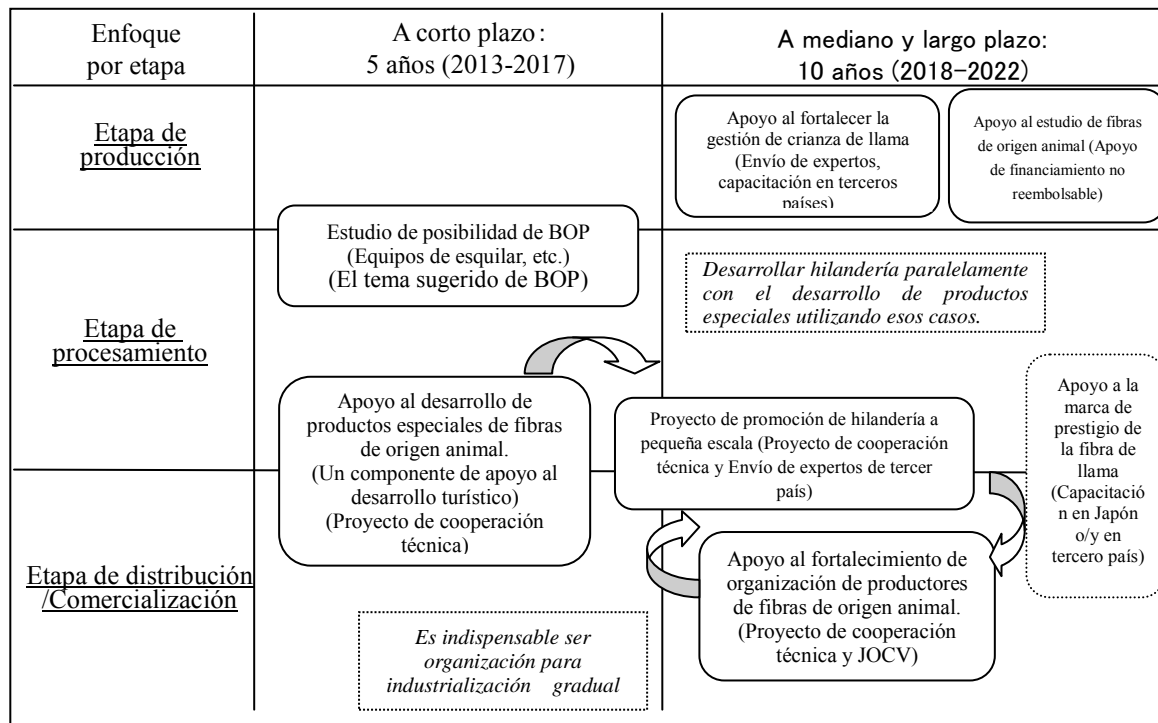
Enfoque por etapa

A corto plazo: 5 años (2013-2017)

A mediano y largo plazo: 10 años (2018−2022)

Etapa de producción

Apoyo al fortalecer la gestión de crianza de llama (Envío de expertos, capacitación en terceros países)

Apoyo al estudio de fibras de origen animal (Apoyo de financiamiento no reembolsable)

Etapa de procesamiento

Estudio de posibilidad de BOP (Equipos de esquilar, etc.) (El tema sugerido de BOP)

Desarrollar hilandería paralelamente con el desarrollo de productos especiales utilizando esos casos.

Apoyo al desarrollo de productos especiales de fibras de origen animal. (Un componente de apoyo al desarrollo turístico) (Proyecto de cooperación técnica)

Proyecto de promoción de hilandería a pequeña escala (Proyecto de cooperación técnica y Envío de expertos de tercer país)

Apoyo a la marca de prestigio de la fibra de llama (Capacitación en Japón o/y en tercero país)

Etapa de distribución /Comercialización

Apoyo al fortalecimiento de organización de productores de fibras de origen animal. (Proyecto de cooperación técnica y JOCV)

Es indispensable ser organización para industrialización gradual